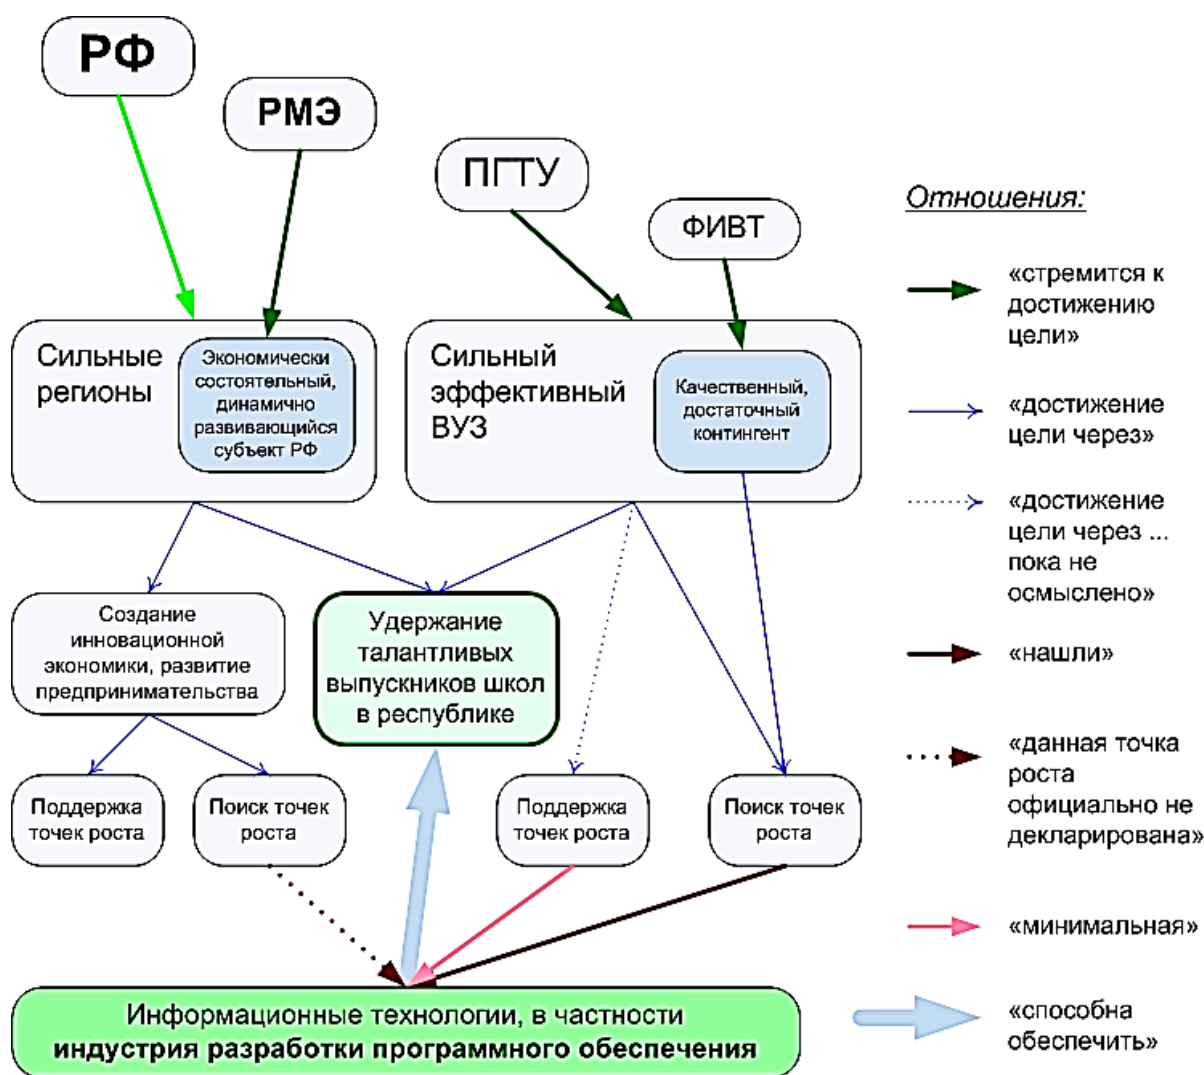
РФ

РМЭ

ПГТУ

ФИВТ

Сильные регионы

Экономически состоятельный, динамично развивающийся субъект РФ

Сильный эффективный ВУЗ

Качественный, достаточный контингент

Создание инновационной экономики, развитие предпринимательства

Удержание талантливых выпускников школ в республике

Поддержка точек роста

Поиск точек роста

Поддержка точек роста

Поиск точек роста

Информационные технологии, в частности индустрия разработки программного обеспечения

Отношения:

«стремится к достижению цели»

«достижение цели через»

«достижение цели через ... пока не осмыслено»

«нашли»

«данная точка роста официально не декларирована»

«минимальная»

«способна обеспечить»